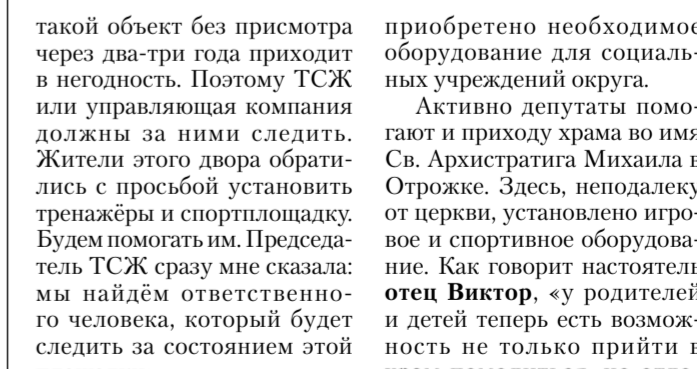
такой объект без присмотра через два-три года приходит в негодность. Поэтому ТСЖ или управляющая компания должны за ними следить. Жители этого двора обратились с просьбой установить тренажёры и спортплощадку. Будем помогать им. Председатель ТСЖ сразу мне сказала: мы найдём ответственного человека, который будет следить за состоянием этой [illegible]

приобретено необходимое оборудование для социальных учреждений округа.

Активно депутаты помогают и приходу храма во имя Св. Архистратига Михаила в Отрожке. Здесь, неподалеку от церкви, установлено игровое и спортивное оборудование. Как говорит настоятель **отец Виктор**, «у родителей и детей теперь есть возможность не только прийти в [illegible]